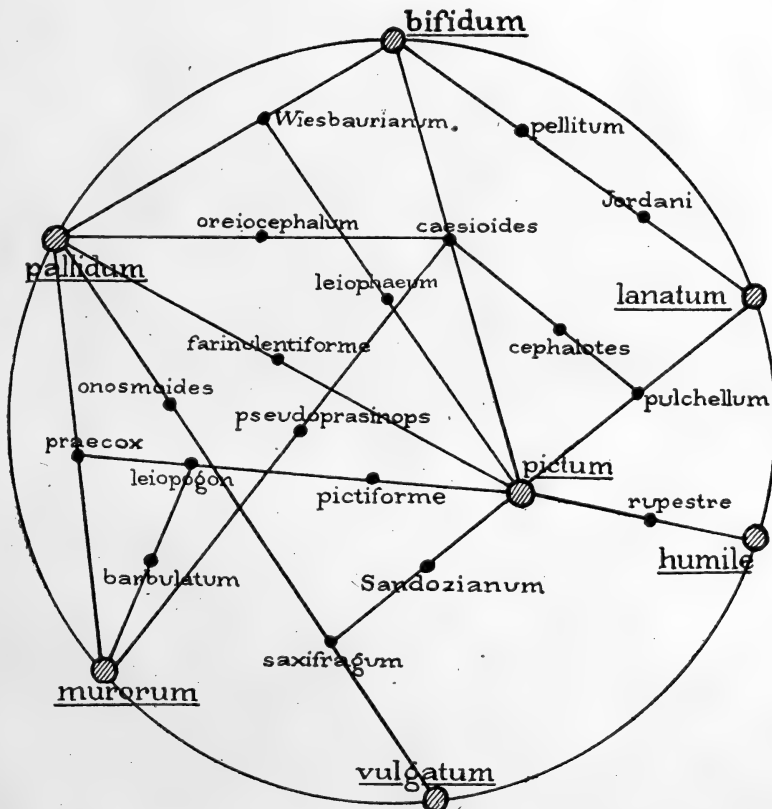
bifidum

Wiesbaurianum.

pellitum

Jordani

oreiocephalum

caesioides

pallidum

lanatum

leiophaeum

farinulentiforme

cephalotes

onosmoides

pulchellum

pseudoprasinops

praecox

pictum

leiopogon

pictiforme

rupestre

humile

barbulatum

Sandozianum

saxifragum

murorum

vulgatum